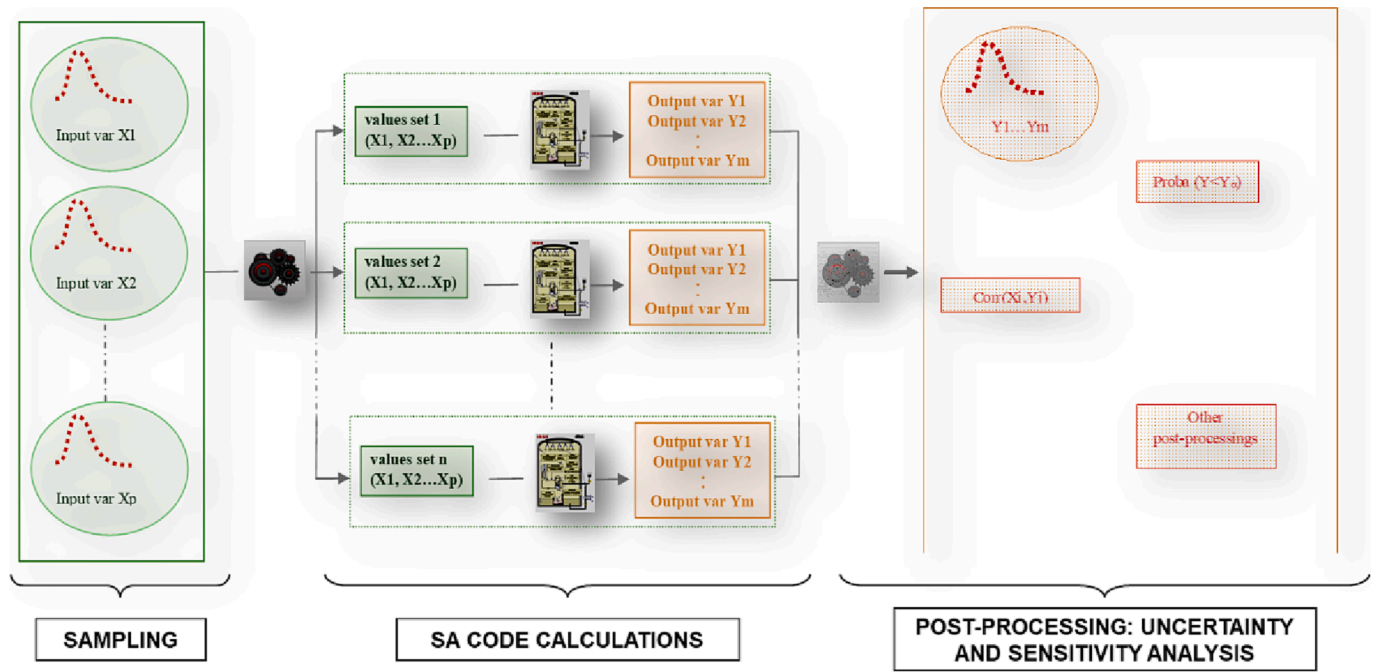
Input var X1

Input var X2

Input var Xp

values set 1
(X1, X2…Xp)

Output var Y1
Output var Y2
:
Output var Ym

values set 2
(X1, X2…Xp)

Output var Y1
Output var Y2
:
Output var Ym

values set n
(X1, X2…Xp)

Output var Y1
Output var Y2
:
Output var Ym

Y1…Ym

Proba (Y<Y$_s$)

Corr(Xi,Yi)

Other
post-processings

SAMPLING

SA CODE CALCULATIONS

POST-PROCESSING: UNCERTAINTY AND SENSITIVITY ANALYSIS